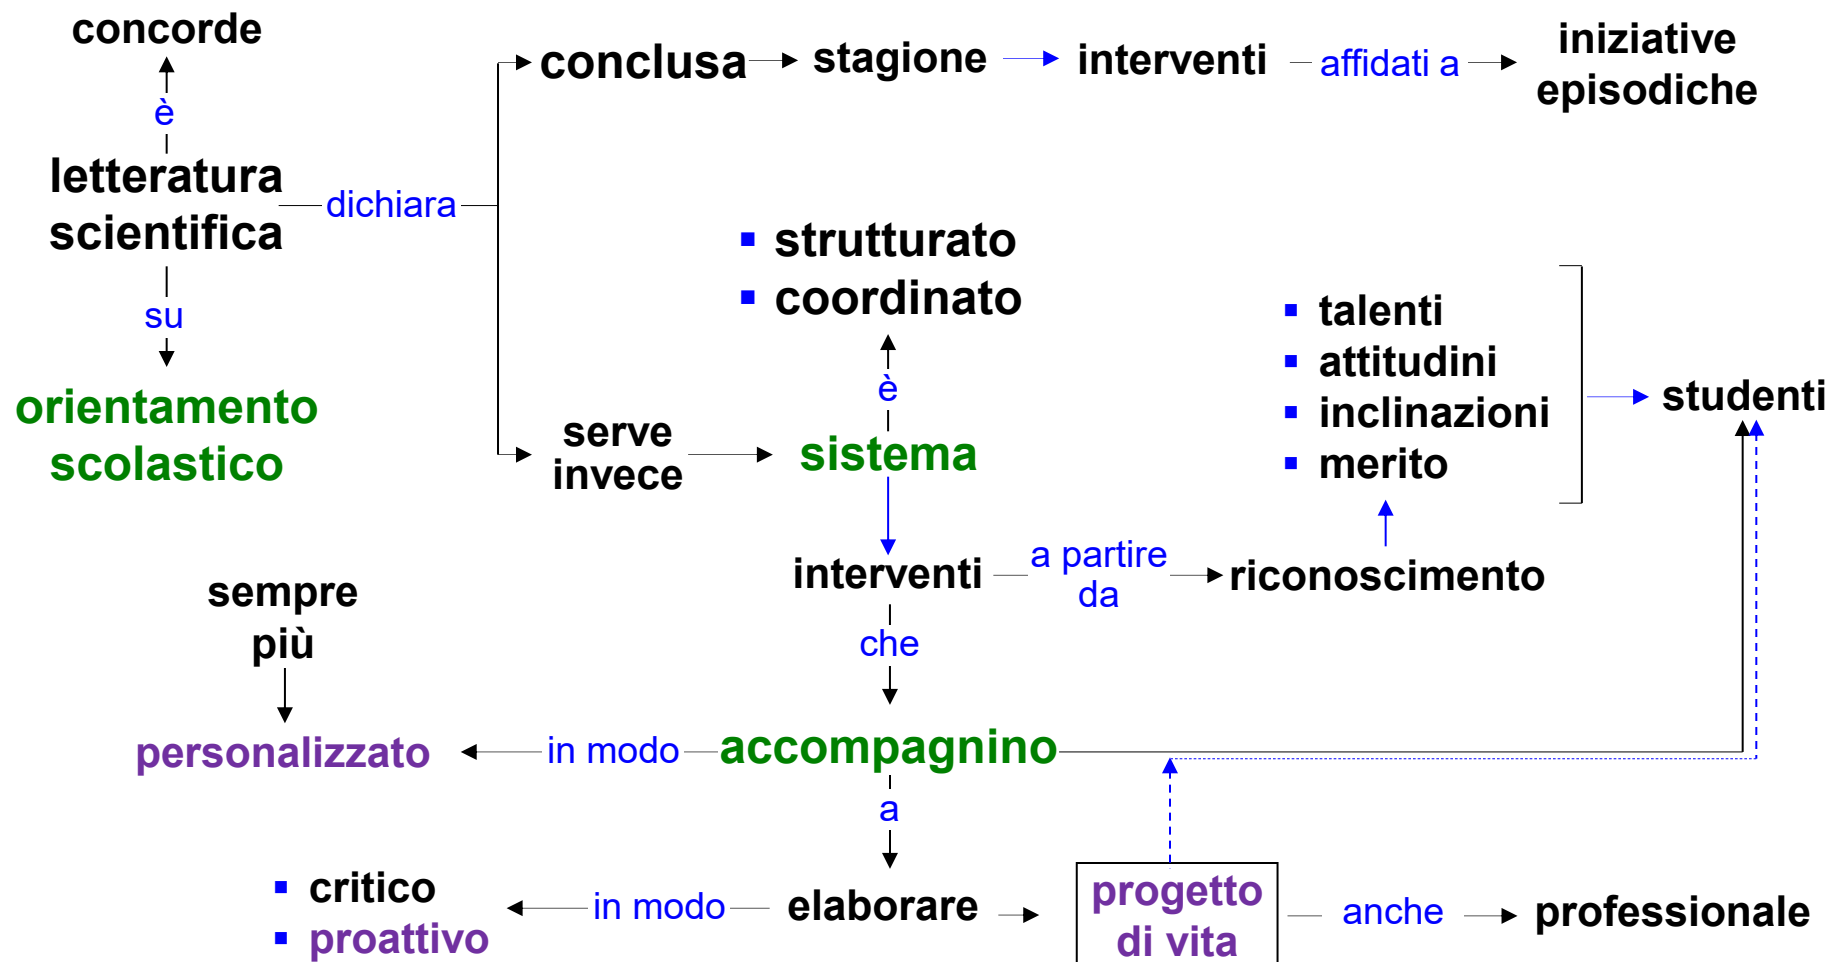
concorde

è

letteratura scientifica

dichiara

su

orientamento scolastico

conclusa

stagione

interventi

affidati a

iniziative episodiche

- strutturato
- coordinato

è

serve invece

sistema

- talenti
- attitudini
- inclinazioni
- merito

studenti

interventi

a partire da

riconoscimento

sempre più

che

personalizzato

in modo

accompagnino

a

- critico
- proattivo

in modo

elaborare

progetto di vita

anche

professionale